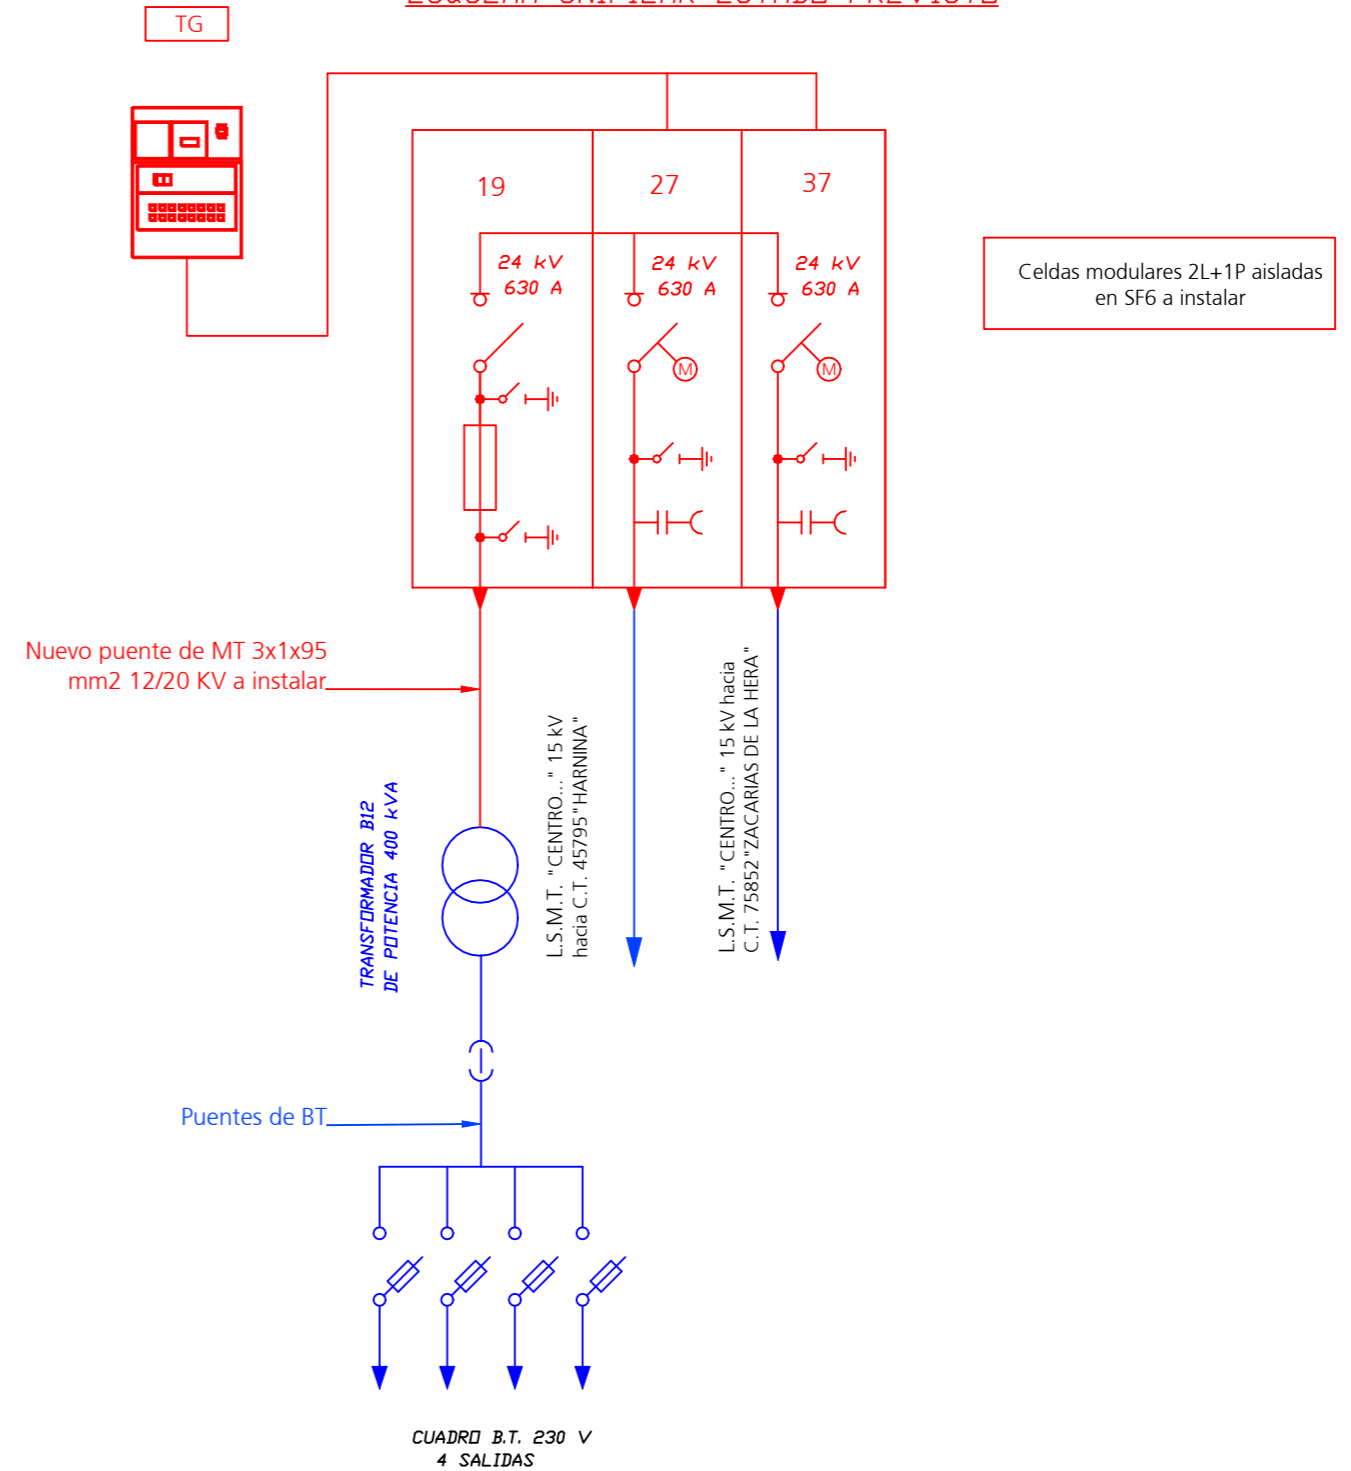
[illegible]

TG

19

27

37

24 kV
630 A

24 kV
630 A

24 kV
630 A

M

M

Celdas modulares 2L+1P aisladas en SF6 a instalar

Nuevo puente de MT 3x1x95 mm2 12/20 KV a instalar

L.S.M.T. "CENTRO..." 15 kV hacia C.T. 45795 "HARNINA"

L.S.M.T. "CENTRO..." 15 kV hacia C.T. 75852 "ZACARIAS DE LA HERA"

TRANSFORMADOR B12 DE POTENCIA 400 kVA

Puentes de BT

CUADRO B.T. 230 V
4 SALIDAS